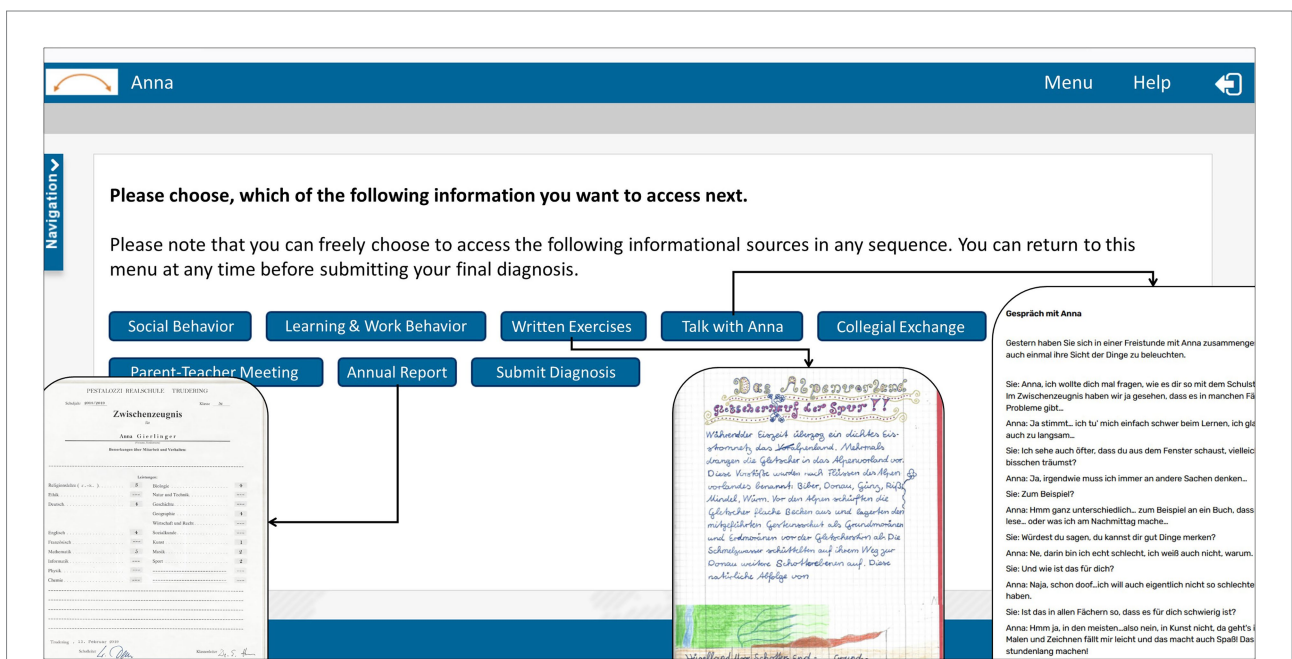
Anna

Menu Help

Navigation

Please choose, which of the following information you want to access next.

Please note that you can freely choose to access the following informational sources in any sequence. You can return to this menu at any time before submitting your final diagnosis.

Social Behavior
Learning & Work Behavior
Written Exercises
Talk with Anna
Collegial Exchange
Parent-Teacher Meeting
Annual Report
Submit Diagnosis

PESTALOZZI REALSCHULE TRUDERING

Zwischenzeugnis

Anna Gierlinger

Religionslehre 3
Ethik —
Deutsch 4
Biologie 4
Natur und Technik —
Geschichte —
Geographie 4
Wirtschaft und Recht —
Englisch 4
Französisch —
Mathematik 3
Informatik —
Physik —
Chemie —
Sozialkunde —
Kunst 1
Musik 2
Sport 2

Trudering, 13. Februar

Das Alpenvorland
Gletscher auf der Spur!!

Während der Eiszeit überzog ein dichtes Eisstromnetz das Alpenland. Mehrmals drangen die Gletscher in das Alpenvorland vor. Diese Vorstöße wurden nach Flüssen des Alpenvorlandes benannt: Biber, Donau, Günz, Riß, Mindel, Würm. Vor den Alpen schürften die Gletscher flache Becken aus und lagerten den mitgeführten Gesteinsschutt als Grundmoränen und Endmoränen vor den Gletscherstirn ab. Die Schmelzwasser schütteten auf ihrem Weg zur Donau weitere Schotterebenen auf. Diese natürliche Abfolge von

Gespräch mit Anna

Gestern haben Sie sich in einer Freistunde mit Anna zusammenge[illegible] auch einmal ihre Sicht der Dinge zu beleuchten.

Sie: Anna, ich wollte dich mal fragen, wie es dir so mit dem Schulst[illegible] Im Zwischenzeugnis haben wir ja gesehen, dass es in manchen Fä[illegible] Probleme gibt...

Anna: Ja stimmt... ich tu' mich einfach schwer beim Lernen, ich gla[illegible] auch zu langsam...

Sie: Ich sehe auch öfter, dass du aus dem Fenster schaust, vielleic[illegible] bisschen träumst?

Anna: Ja, irgendwie muss ich immer an andere Sachen denken...

Sie: Zum Beispiel?

Anna: Hmm ganz unterschiedlich... zum Beispiel an ein Buch, dass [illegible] lese... oder was ich am Nachmittag mache...

Sie: Würdest du sagen, du kannst dir gut Dinge merken?

Anna: Ne, darin bin ich echt schlecht, ich weiß auch nicht, warum.

Sie: Und wie ist das für dich?

Anna: Naja, schon doof...ich will auch eigentlich nicht so schlechte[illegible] haben.

Sie: Ist das in allen Fächern so, dass es für dich schwierig ist?

Anna: Hmm ja, in den meisten...also nein, in Kunst nicht, da geht's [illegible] Malen und Zeichnen fällt mir leicht und das macht auch Spaß! Das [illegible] stundenlang machen!